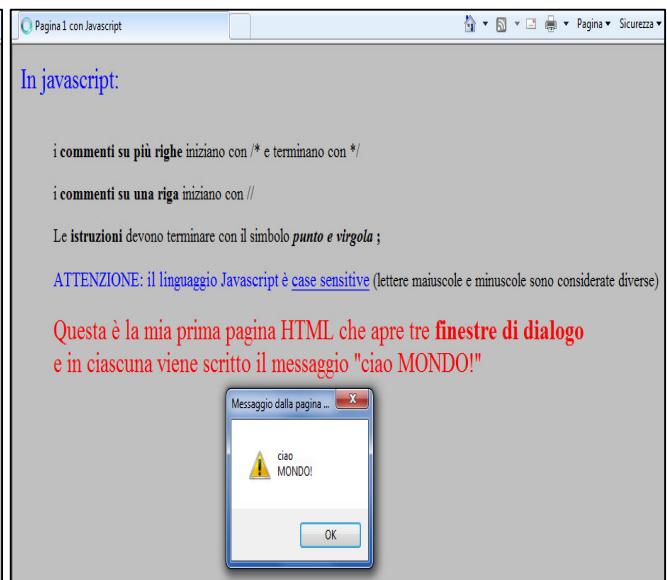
Pagina 1 con Javascript

Pagina ▾ Sicurezza ▾

In javascript:

i commenti su più righe iniziano con /* e terminano con */

i commenti su una riga iniziano con //

Le istruzioni devono terminare con il simbolo punto e virgola ;

ATTENZIONE: il linguaggio Javascript è case sensitive (lettere maiuscole e minuscole sono considerate diverse)

Questa è la mia prima pagina HTML che apre tre finestre di dialogo e in ciascuna viene scritto il messaggio "ciao MONDO!"

Messaggio dalla pagina ...

ciao
MONDO!

OK